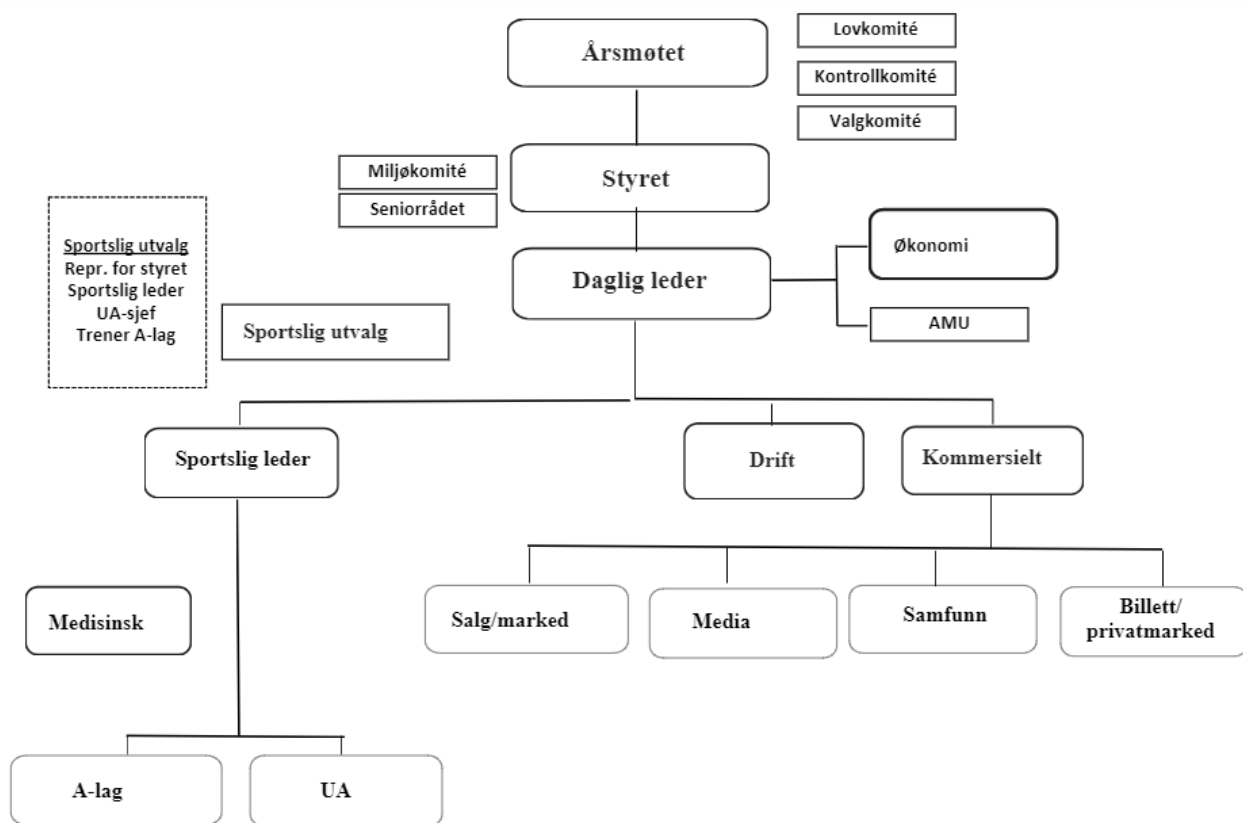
Årsmøtet

Lovkomité

Kontrollkomité

Valgkomité

Miljøkomité

Seniorrådet

Styret

Sportslig utvalg
Repr. for styret
Sportslig leder
UA-sjef
Trener A-lag

Økonomi

Daglig leder

Sportslig utvalg

AMU

Sportslig leder

Drift

Kommersielt

Medisinsk

Salg/marked

Media

Samfunn

Billett/
privatmarked

A-lag

UA